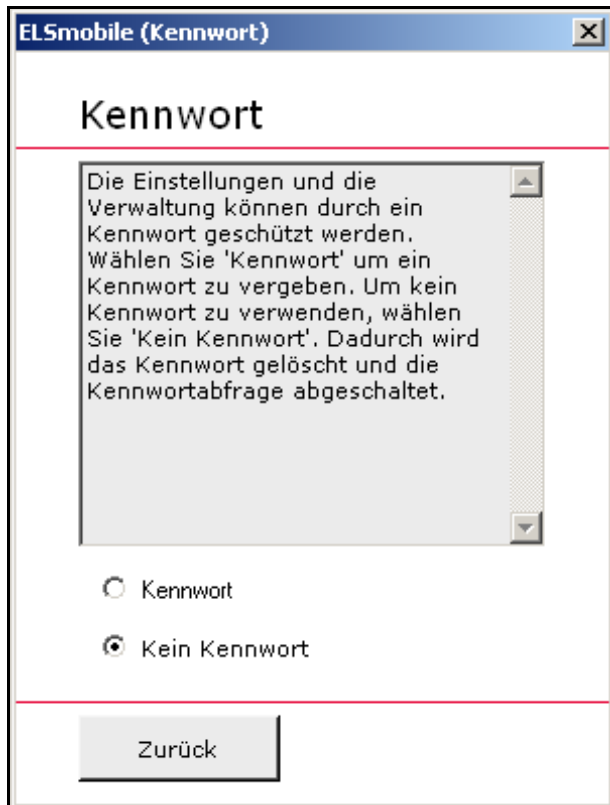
ELSmobile (Kennwort)

Kennwort

Die Einstellungen und die Verwaltung können durch ein Kennwort geschützt werden. Wählen Sie 'Kennwort' um ein Kennwort zu vergeben. Um kein Kennwort zu verwenden, wählen Sie 'Kein Kennwort'. Dadurch wird das Kennwort gelöscht und die Kennwortabfrage abgeschaltet.

Kennwort

Kein Kennwort

Zurück